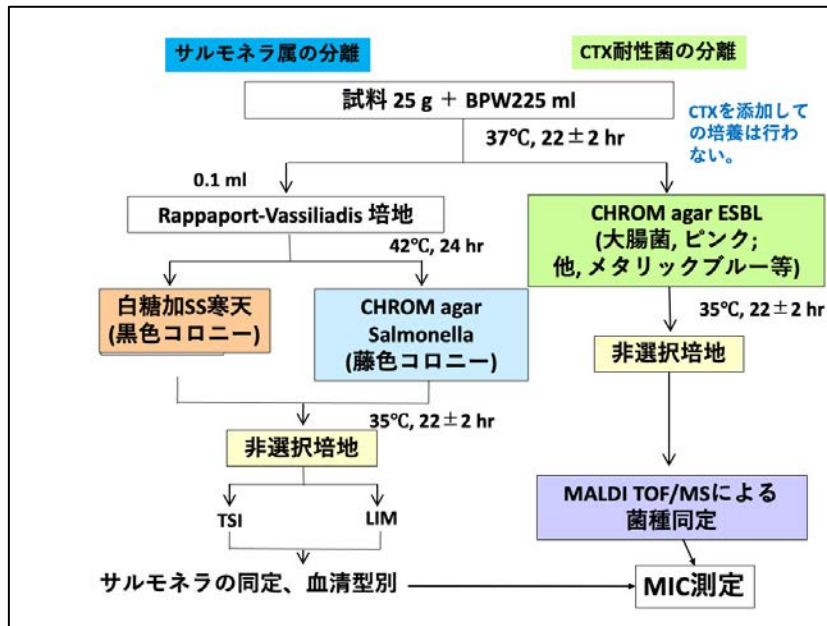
サルモネラ属の分離

CTX耐性菌の分離

試料 25 g ＋ BPW225 ml

CTXを添加しての培養は行わない。

37℃, 22 ± 2 hr

0.1 ml

Rappaport-Vassiliadis 培地

42℃, 24 hr

CHROM agar ESBL (大腸菌, ピンク; 他, メタリックブルー等)

白糖加SS寒天 (黒色コロニー)

CHROM agar Salmonella (藤色コロニー)

35℃, 22 ± 2 hr

非選択培地

35℃, 22 ± 2 hr

非選択培地

TSI

LIM

MALDI TOF/MSによる菌種同定

サルモネラの同定、血清型別

MIC測定